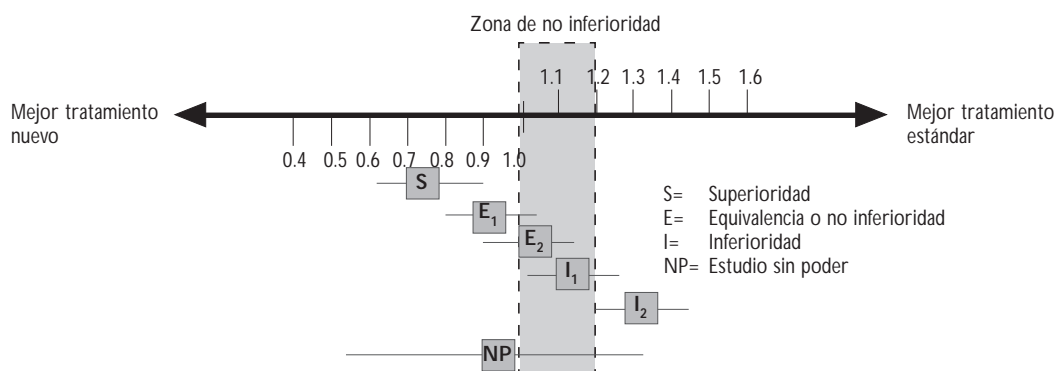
Zona de no inferioridad

1.1 1.2 1.3 1.4 1.5 1.6

Mejor tratamiento nuevo

Mejor tratamiento estándar

0.4 0.5 0.6 0.7 0.8 0.9 1.0

S

$E_1$

$E_2$

$I_1$

$I_2$

NP

S= Superioridad
E= Equivalencia o no inferioridad
I= Inferioridad
NP= Estudio sin poder